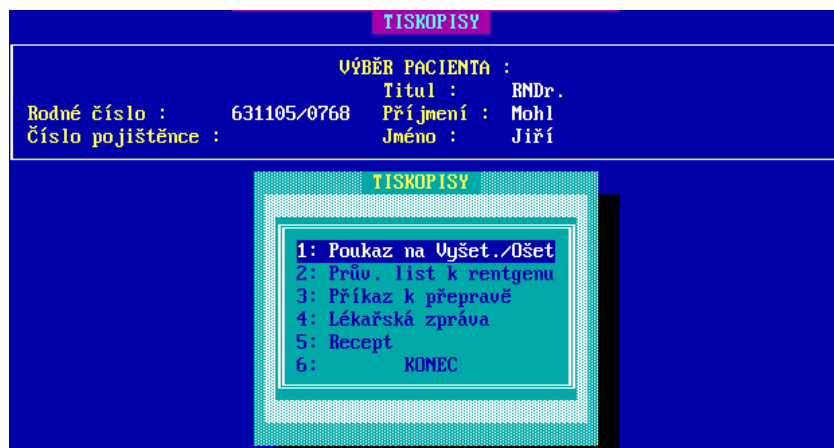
TISKOPISY

VÝBĚR PACIENTA :

Titul : RNDr.

Rodné číslo : 631105/0768 Příjmení : Mohl

Číslo pojištěnce : Jméno : Jiří

TISKOPISY

1: Poukaz na Vyšet./Ošet
2: Prův. list k rentgenu
3: Příkaz k přepravě
4: Lékařská zpráva
5: Recept
6: KONEC